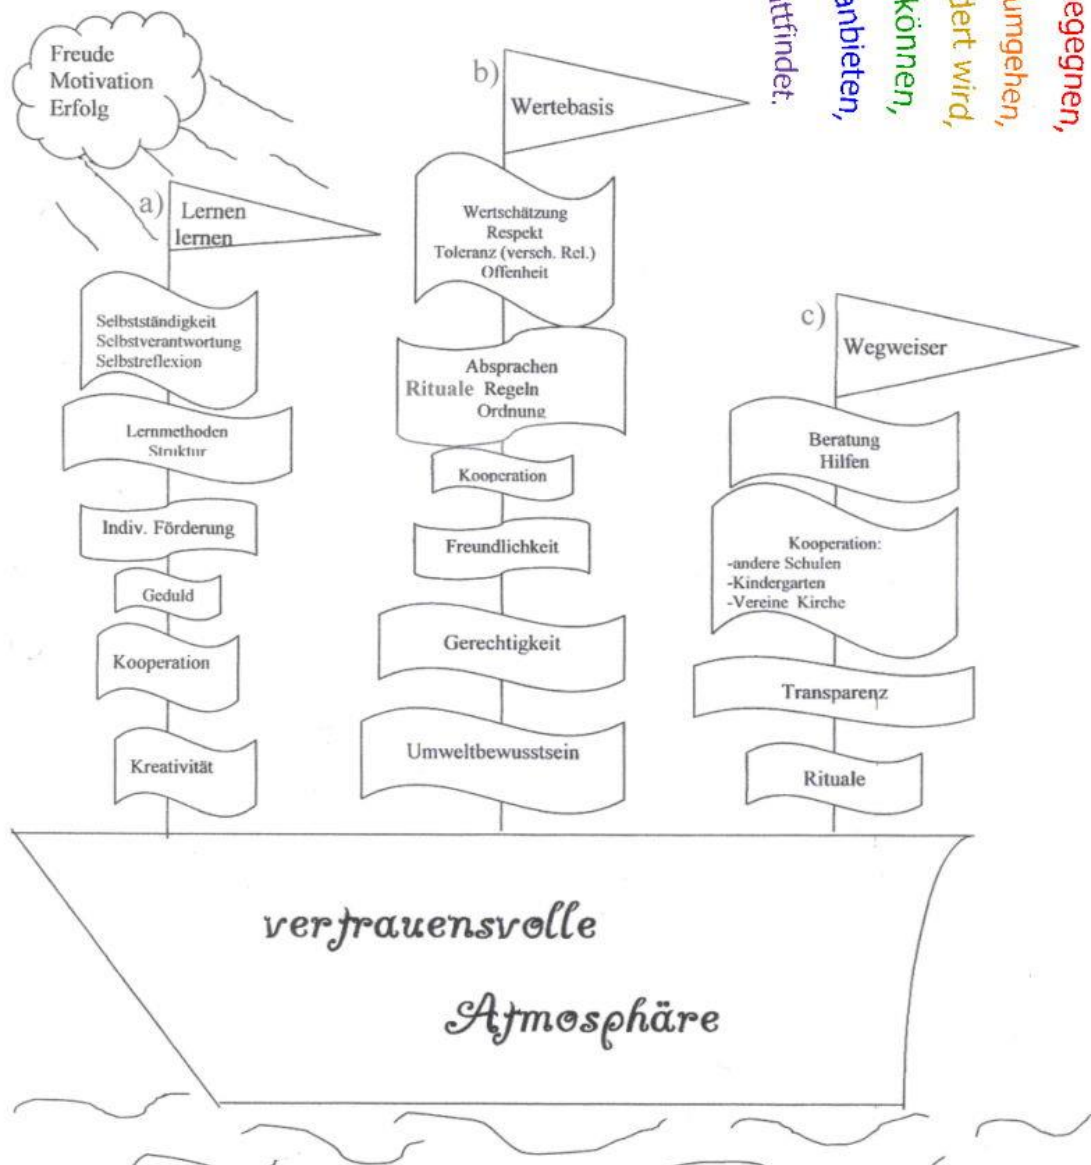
egegnen,
umgehen,
dert wird,
können,
anbieten,
ttfindet.

Freude
Motivation
Erfolg

a) Lernen lernen

Selbstständigkeit
Selbstverantwortung
Selbstreflexion

Lernmethoden
Struktur

Indiv. Förderung

Geduld

Kooperation

Kreativität

b) Wertebasis

Wertschätzung
Respekt
Toleranz (versch. Rel.)
Offenheit

Absprachen
Rituale Regeln
Ordnung

Kooperation

Freundlichkeit

Gerechtigkeit

Umweltbewusstsein

c) Wegweiser

Beratung
Hilfen

Kooperation:
-andere Schulen
-Kindergarten
-Vereine Kirche

Transparenz

Rituale

vertrauensvolle

Atmosphäre